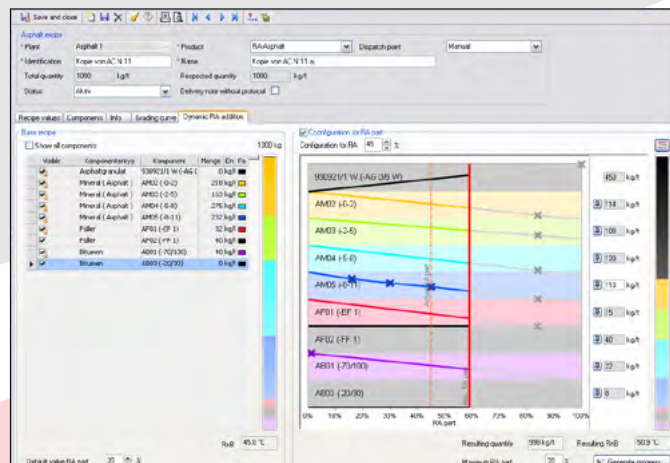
Save and close

Asphalt recipe

* Plant Asphalt 1
* Product RA-Asphalt
Dispatch point Manual
* Identification Kopie von AC N 11
* Name Kopie von AC N 11 aj
Total quantity 1000 kg/t
Respected quantity 1000 kg/t
Status aktiv
Delivery note without protocol

Recipe values | Components | Info | Grading curve | Dynamic RA addition

Base recipe
Show all components 1000 kg

| Visible | Componentsrecyc | Component | Menge | Ein. | Fa |
|---|---|---|---|---|---|
| ✓ | Asphaltgranulat | 930921/1 W (-AG ( | 0 | kg/t | |
| ✓ | Mineral ( Asphalt | AM02 (0-2) | 218 | kg/t | |
| ✓ | Mineral ( Asphalt | AM03 (2-5) | 153 | kg/t | |
| ✓ | Mineral ( Asphalt | AM04 (5-8) | 276 | kg/t | |
| ✓ | Mineral ( Asphalt | AM05 (8-11) | 232 | kg/t | |
| ✓ | Füller | AF01 (-EF 1) | 32 | kg/t | |
| ✓ | Füller | AF02 (-FF 1) | 40 | kg/t | |
| ✓ | Bitumen | AB01 (-70/100) | 40 | kg/t | |
| ✓ | Bitumen | AB03 (-20/30) | 0 | kg/t | |

RaB 45.6 °C
Default value RA part 35 %

Configuration for RA part
Configuration for RA 45 %

930921/1 W (-AG 0/8 W)
AM02 (0-2)
AM03 (2-5)
AM04 (5-8)
AM05 (8-11)
AF01 (-EF 1)
AF02 (-FF 1)
AB01 (-70/100)
AB03 (-20/30)

450 kg/t
118 kg/t
108 kg/t
130 kg/t
113 kg/t
5 kg/t
40 kg/t
22 kg/t
0 kg/t

0% 10% 20% 30% 40% 50% 60% 70% 80% 90% 100%
RA part

Resulting quantity 998 kg/t
Resulting RaB 50.3 °C
Maximum RA part 30 %
Generate recipes